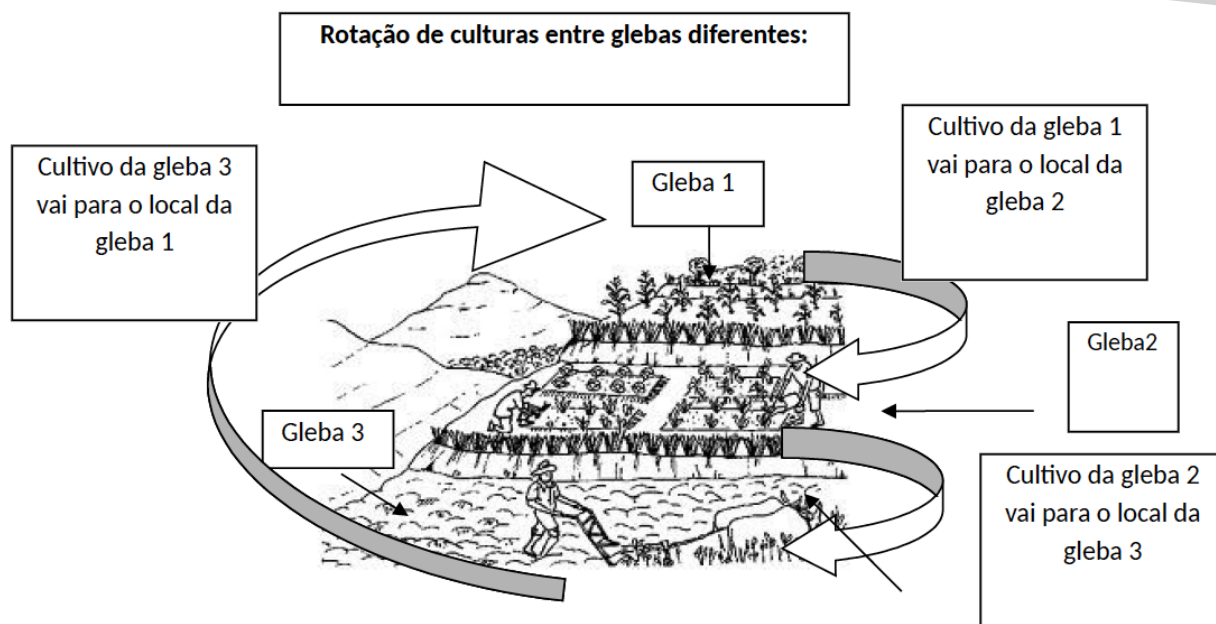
Rotação de culturas entre glebas diferentes:

Cultivo da gleba 3 vai para o local da gleba 1

Gleba 1

Cultivo da gleba 1 vai para o local da gleba 2

Gleba2

Gleba 3

Cultivo da gleba 2 vai para o local da gleba 3